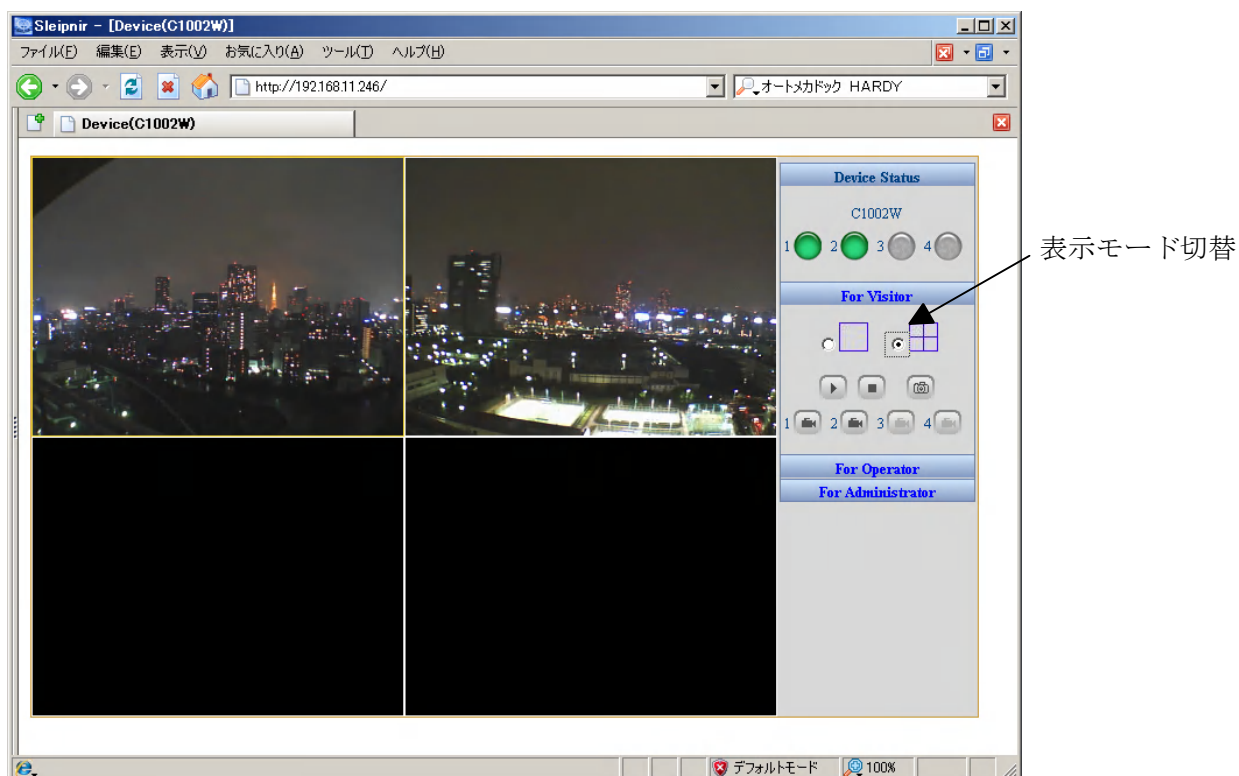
Sleipnir - [Device(C1002W)]

ファイル(F) 編集(E) 表示(V) お気に入り(A) ツール(T) ヘルプ(H)

http://192.168.11.246/

オートメカドック HARDY

Device(C1002W)

Device Status

C1002W

1 2 3 4

表示モード切替

For Visitor

1 2 3 4

For Operator

For Administrator

デフォルトモード

100%